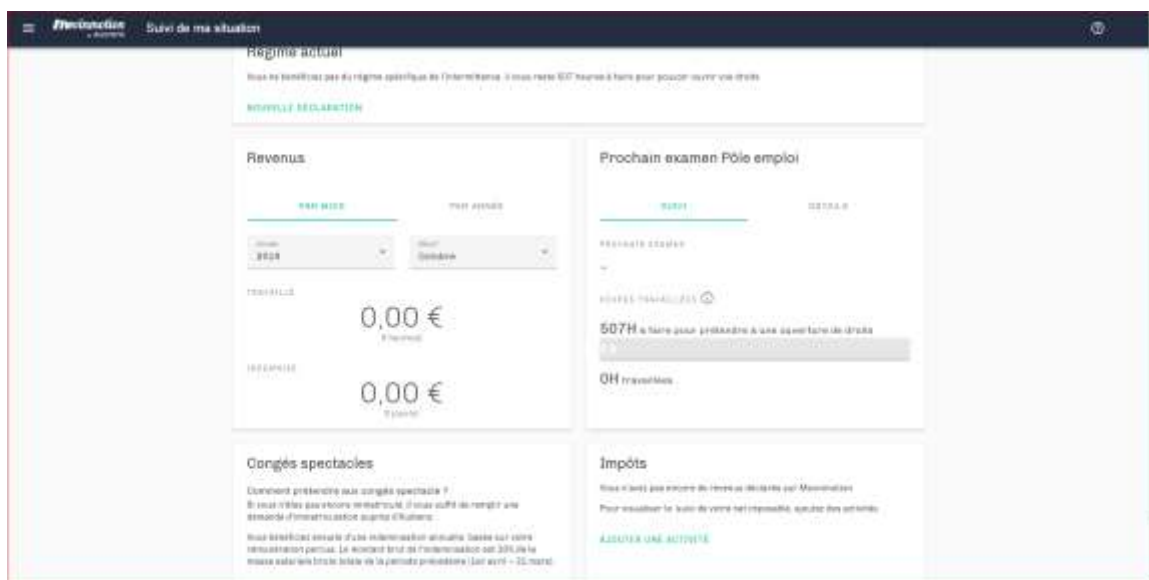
Suivi de ma situation

Régime actuel

Vous ne bénéficiez pas du régime spécifique de l'intermittence. Il vous reste 507 heures à faire pour pouvoir ouvrir vos droits

NOUVELLE DÉCLARATION

Revenus

PAR MOIS | PAR ANNÉE

Année 2019 | Mois Octobre

TRAVAILLÉ

0,00 €

INDEMNISÉ

0,00 €

Prochain examen Pôle emploi

SUIVI | DÉTAILS

PROCHAIN EXAMEN

-

HEURES TRAVAILLÉES

507H à faire pour prétendre à une ouverture de droits

0H travaillées

Congés spectacles

Comment prétendre aux congés spectacle ?
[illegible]

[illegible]

Impôts

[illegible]

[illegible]

AJOUTER UNE ACTIVITÉ